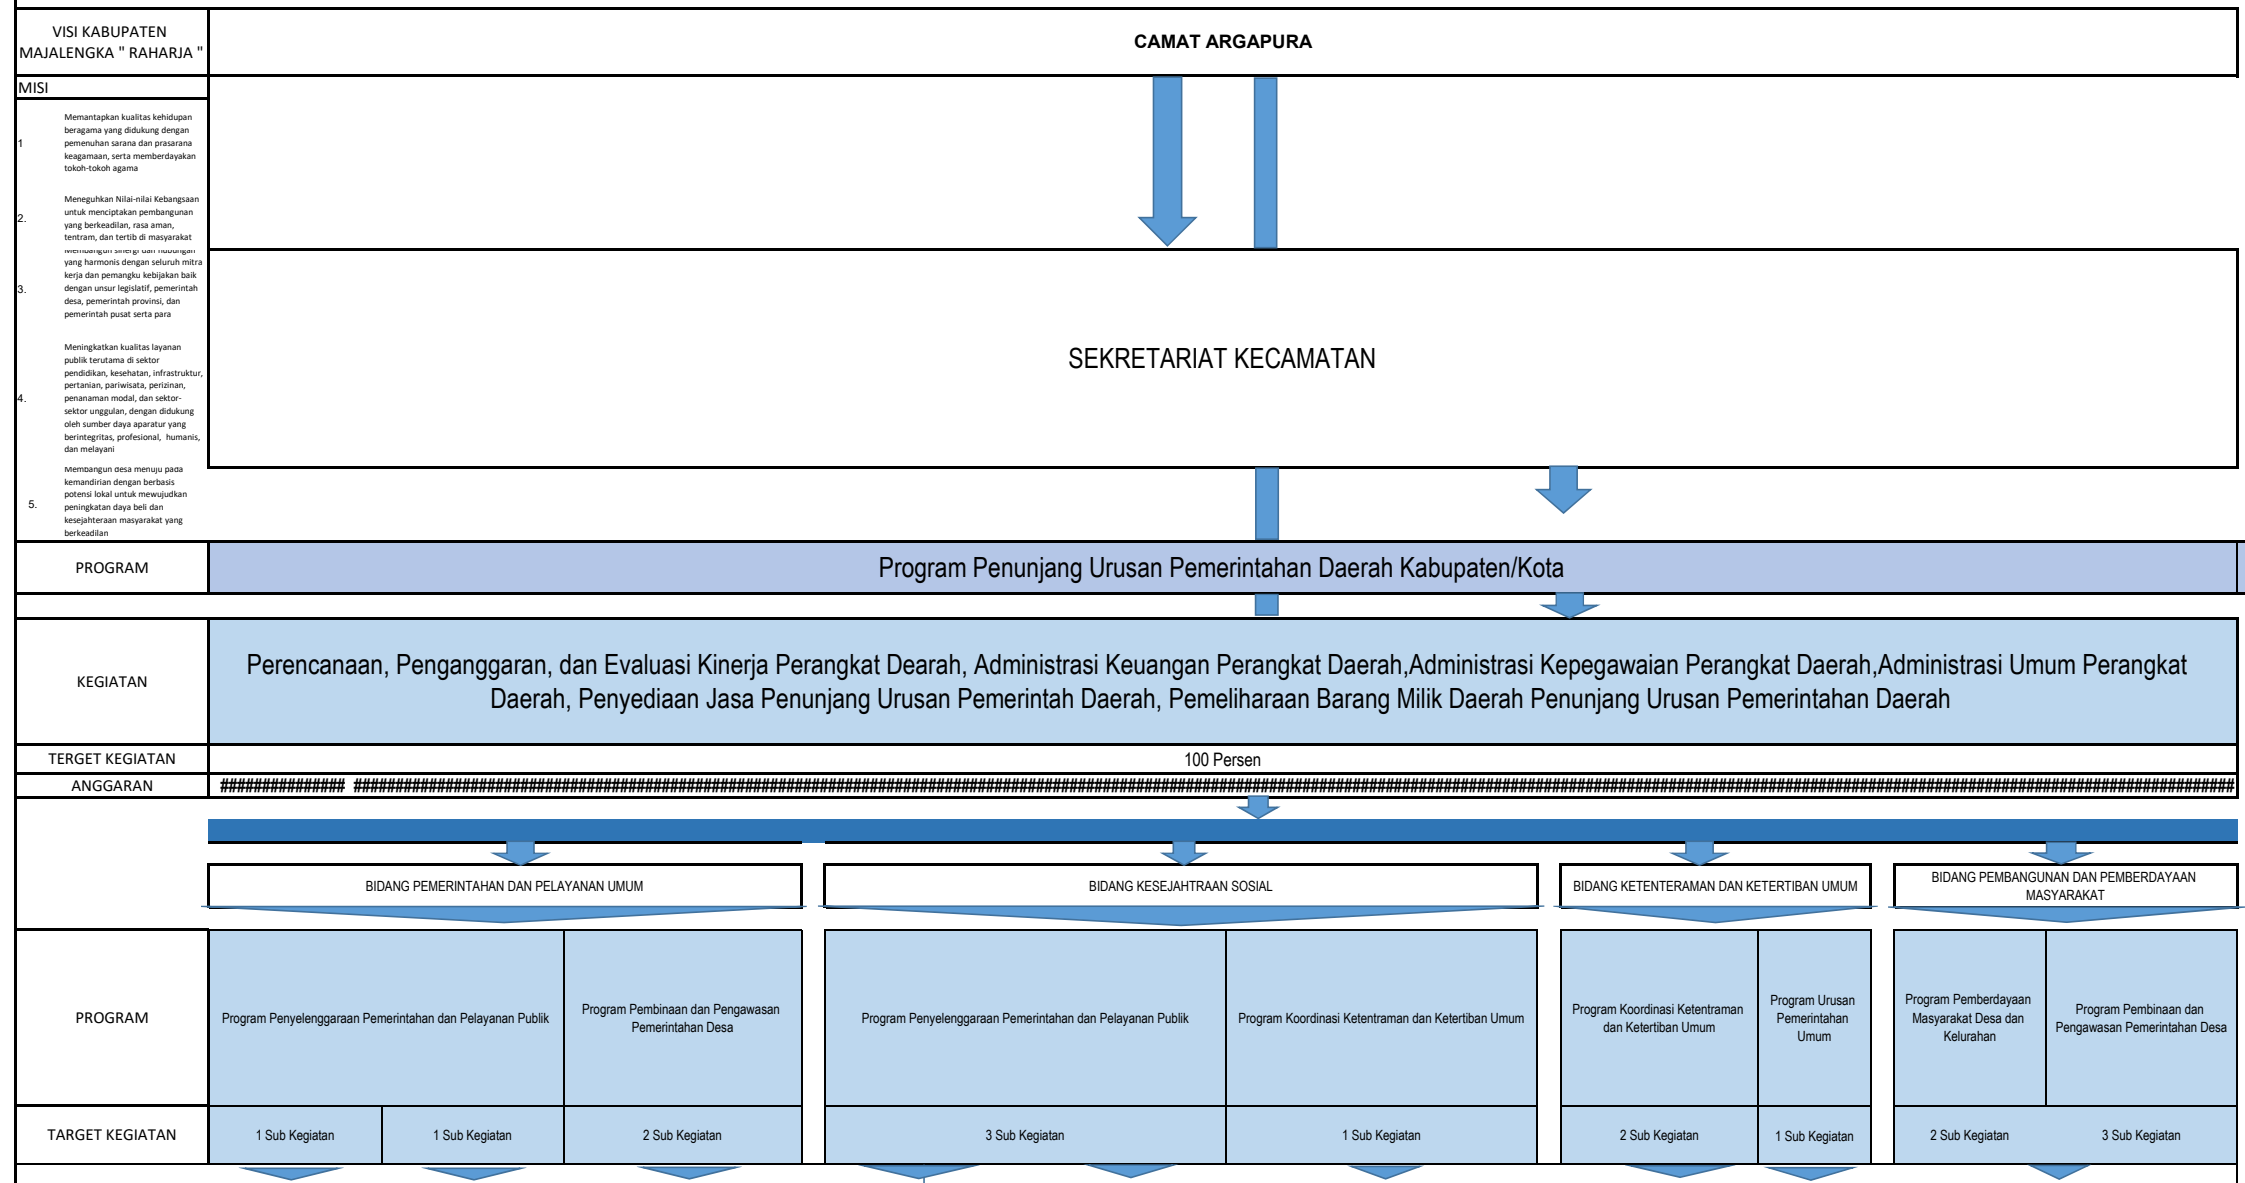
VISI KABUPATEN MAJALENGKA " RAHARJA "

CAMAT ARGAPURA

MISI

1 Memantapkan kualitas kehidupan beragama yang didukung dengan pemenuhan sarana dan prasarana keagamaan, serta memberdayakan tokoh-tokoh agama

2. Meneguhkan Nilai-nilai Kebangsaan untuk menciptakan pembangunan yang berkeadilan, rasa aman, tentram, dan tertib di masyarakat

3. Membangun sinergi dan hubungan yang harmonis dengan seluruh mitra kerja dan pemangku kebijakan baik dengan unsur legislatif, pemerintah desa, pemerintah provinsi, dan pemerintah pusat serta para

4. Meningkatkan kualitas layanan publik terutama di sektor pendidikan, kesehatan, infrastruktur, pertanian, pariwisata, perizinan, penanaman modal, dan sektor-sektor unggulan, dengan didukung oleh sumber daya aparatur yang berintegritas, profesional, humanis, dan melayani

5. Membangun desa menuju pada kemandirian dengan berbasis potensi lokal untuk mewujudkan peningkatan daya beli dan kesejahteraan masyarakat yang berkeadilan

SEKRETARIAT KECAMATAN

PROGRAM

Program Penunjang Urusan Pemerintahan Daerah Kabupaten/Kota

KEGIATAN

Perencanaan, Penganggaran, dan Evaluasi Kinerja Perangkat Dearah, Administrasi Keuangan Perangkat Daerah,Administrasi Kepegawaian Perangkat Daerah,Administrasi Umum Perangkat Daerah, Penyediaan Jasa Penunjang Urusan Pemerintah Daerah, Pemeliharaan Barang Milik Daerah Penunjang Urusan Pemerintahan Daerah

TERGET KEGIATAN | 100 Persen

ANGGARAN | ############## ####################################################################################################

BIDANG PEMERINTAHAN DAN PELAYANAN UMUM

BIDANG KESEJAHTRAAN SOSIAL

BIDANG KETENTERAMAN DAN KETERTIBAN UMUM

BIDANG PEMBANGUNAN DAN PEMBERDAYAAN MASYARAKAT

| PROGRAM | Program Penyelenggaraan Pemerintahan dan Pelayanan Publik | | Program Pembinaan dan Pengawasan Pemerintahan Desa | Program Penyelenggaraan Pemerintahan dan Pelayanan Publik | Program Koordinasi Ketentraman dan Ketertiban Umum | Program Koordinasi Ketentraman dan Ketertiban Umum | Program Urusan Pemerintahan Umum | Program Pemberdayaan Masyarakat Desa dan Kelurahan | Program Pembinaan dan Pengawasan Pemerintahan Desa |
|---|---|---|---|---|---|---|---|---|---|
| TARGET KEGIATAN | 1 Sub Kegiatan | 1 Sub Kegiatan | 2 Sub Kegiatan | 3 Sub Kegiatan | 1 Sub Kegiatan | 2 Sub Kegiatan | 1 Sub Kegiatan | 2 Sub Kegiatan | 3 Sub Kegiatan |